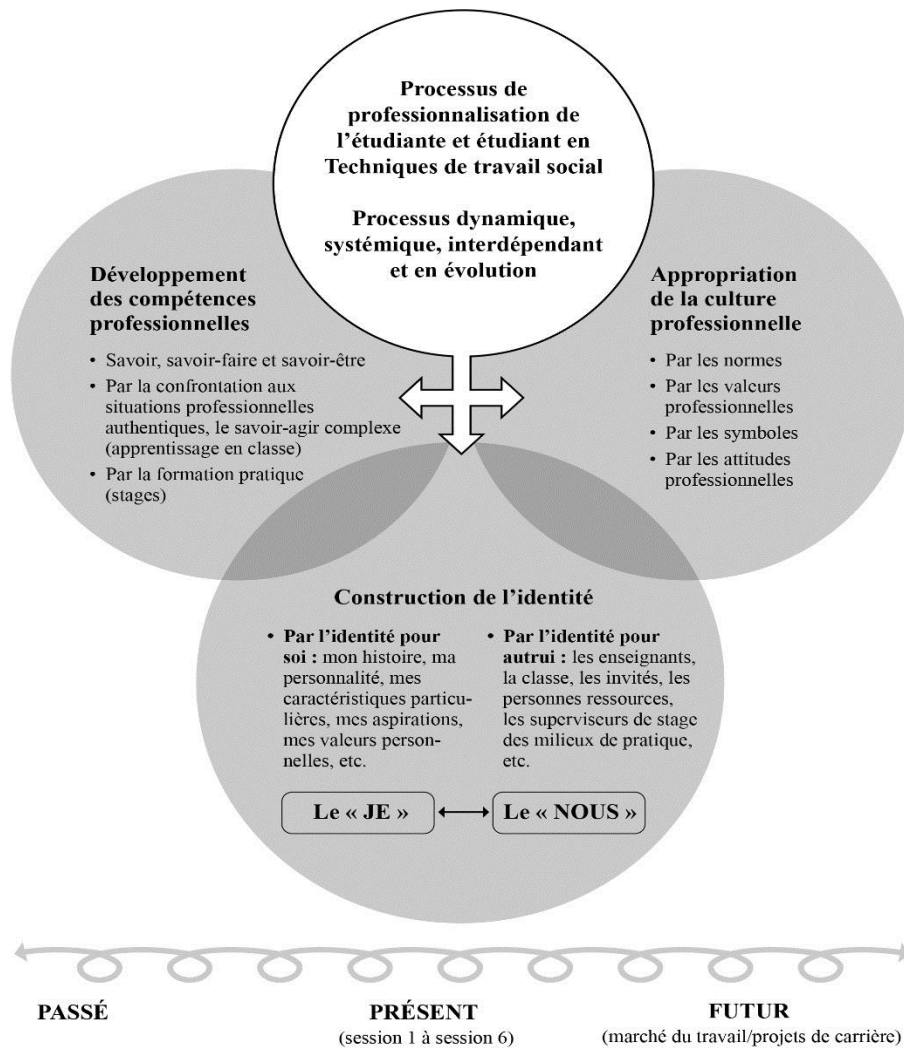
**Processus de professionnalisation de l'étudiante et étudiant en Techniques de travail social**

**Processus dynamique, systémique, interdépendant et en évolution**

**Développement des compétences professionnelles**

- Savoir, savoir-faire et savoir-être
- Par la confrontation aux situations professionnelles authentiques, le savoir-agir complexe (apprentissage en classe)
- Par la formation pratique (stages)

**Appropriation de la culture professionnelle**

- Par les normes
- Par les valeurs professionnelles
- Par les symboles
- Par les attitudes professionnelles

**Construction de l'identité**

- **Par l'identité pour soi :** mon histoire, ma personnalité, mes caractéristiques particulières, mes aspirations, mes valeurs personnelles, etc.
- **Par l'identité pour autrui :** les enseignants, la classe, les invités, les personnes ressources, les superviseurs de stage des milieux de pratique, etc.

**Le « JE »** ⟷ **Le « NOUS »**

**PASSÉ**

**PRÉSENT**
(session 1 à session 6)

**FUTUR**
(marché du travail/projets de carrière)